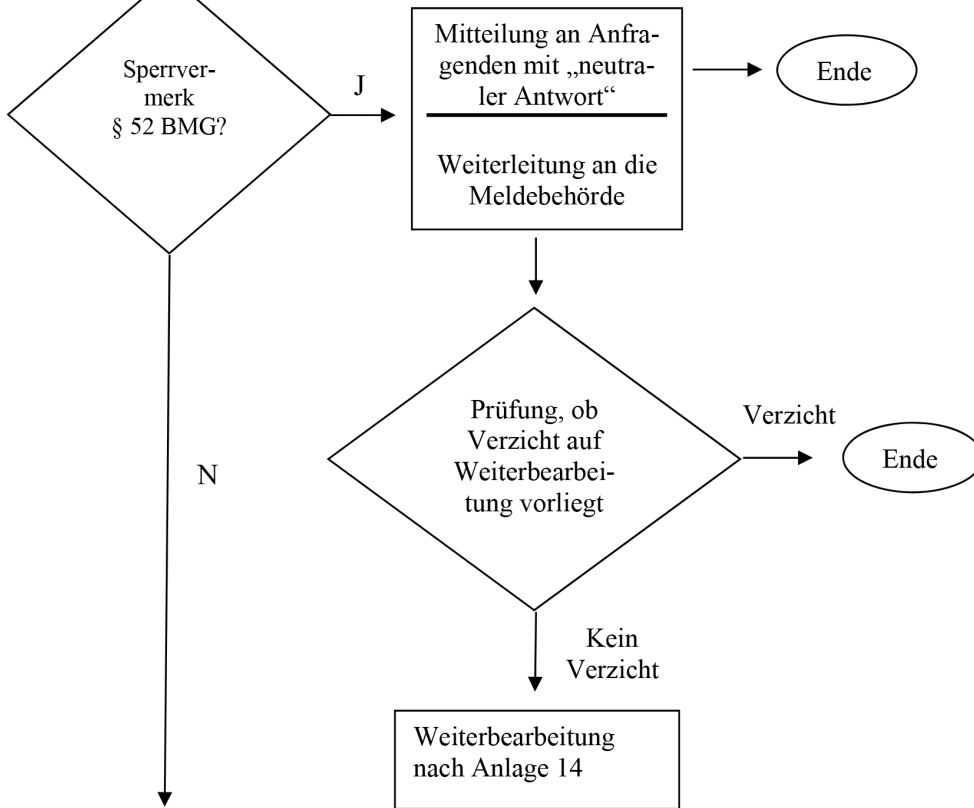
Sperrvermerk § 52 BMG?

J

Mitteilung an Anfragenden mit „neutraler Antwort"

Weiterleitung an die Meldebehörde

Ende

N

Prüfung, ob Verzicht auf Weiterbearbeitung vorliegt

Verzicht

Ende

Kein Verzicht

Weiterbearbeitung nach Anlage 14